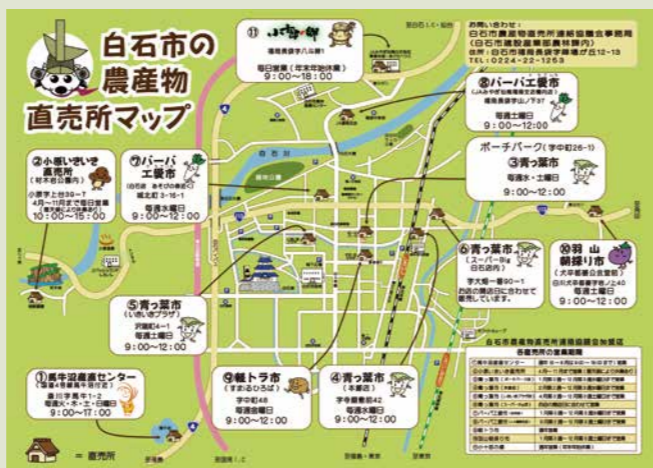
白石市の農産物直売所マップ

⑪ ふくやの郷
福岡長袋字八斗蒔1
毎日営業（年末年始休業）
9:00~18:00

お問い合わせ：
白石市農産物直売所連絡協議会事務局
（白石市農林課農業振興係内）
住所：白石市福岡長袋字八斗蒔12-13
TEL 0224-22-1253

⑧バーバ工房市
（ふれあいの森）
福岡長袋字上ノ下37
毎週土曜日
9:00~12:00

ポーチパーク（字中町26-1）
③青っ葉市
毎週水・土曜日
9:00~12:00

②小原いきいき直売所
（材木岩公園内）
小原字上台39-7
4月~11月まで毎日営業
10:00~15:00

⑦バーバ工房市
（白石店 あそびの森前）
城北町 3-16-1
毎週水曜日
9:00~12:00

⑥青っ葉市
（スーパー白石店内）
字大畑一番90-1
毎週土曜日
9:00~12:00

⑩羽山朝採り市
（大平森合公会堂）
大平森合字羽山40
毎週土曜日

⑤青っ葉市
（いきいきプラザ）
沢端町4-1
毎週土曜日
9:00~12:00

①蔵王刈田岳農産センター
（鎌先温泉入口）
福岡八宮字鎌先1-2
毎週日・木・土・日曜日
9:00~17:00

⑨軽トラ市
（すまいるひろば）
字中町48
毎週金曜日
9:00~12:00

④青っ葉市
（本郷店）
字中瀬町42
毎週木曜日
9:00~12:00

白石市農産物直売所連絡協議会加盟店
各直売所の営業期間

= 直売所

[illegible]